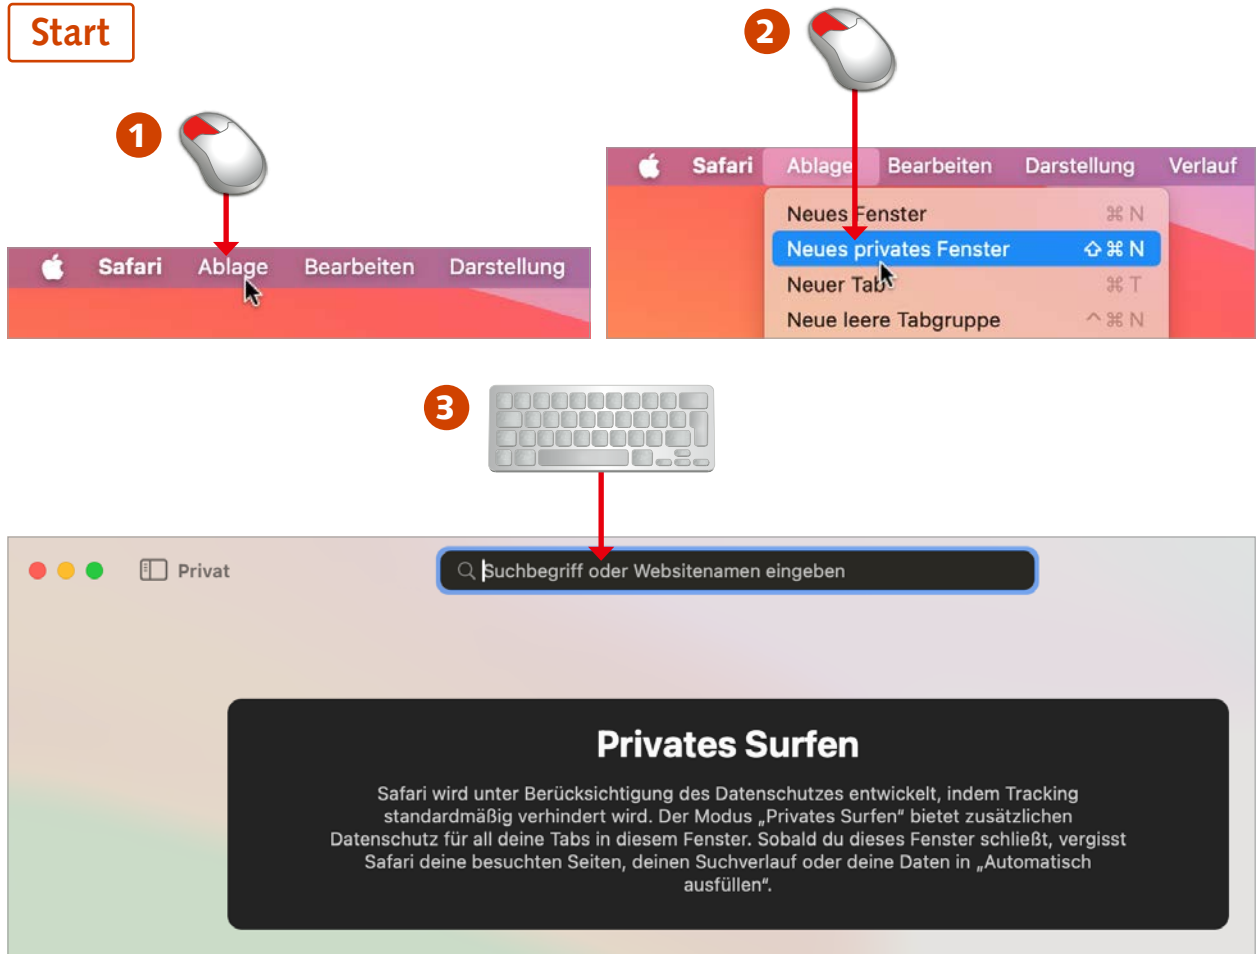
Start

1

Safari Ablage Bearbeiten Darstellung

2

Safari Ablage Bearbeiten Darstellung Verlauf

Neues Fenster ⌘ N
Neues privates Fenster ⇧ ⌘ N
Neuer Tab ⌘ T
Neue leere Tabgruppe ^ ⌘ N

3

Privat

Suchbegriff oder Websitenamen eingeben

Privates Surfen

Safari wird unter Berücksichtigung des Datenschutzes entwickelt, indem Tracking standardmäßig verhindert wird. Der Modus „Privates Surfen" bietet zusätzlichen Datenschutz für all deine Tabs in diesem Fenster. Sobald du dieses Fenster schließt, vergisst Safari deine besuchten Seiten, deinen Suchverlauf oder deine Daten in „Automatisch ausfüllen".